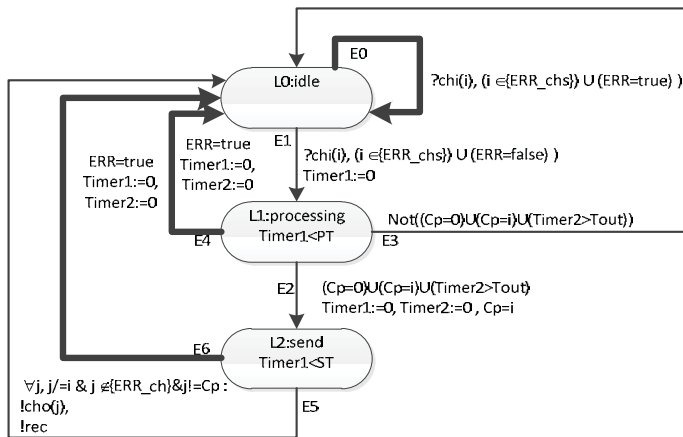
E0

L0:idle

?chi(i), (i ∈{ERR_chs}} U (ERR=true) )

E1

ERR=true
Timer1:=0,
Timer2:=0

ERR=true
Timer1:=0,
Timer2:=0

?chi(i), (i ∈{ERR_chs}} U (ERR=false) )
Timer1:=0

L1:processing
Timer1<PT

Not((Cp=0)U(Cp=i)U(Timer2>Tout))

E4

E3

E2

(Cp=0)U(Cp=i)U(Timer2>Tout)
Timer1:=0, Timer2:=0 , Cp=i

E6

L2:send
Timer1<ST

∀j, j/=i & j ∉{ERR_ch}&j!=Cp :
!cho(j),
!rec

E5